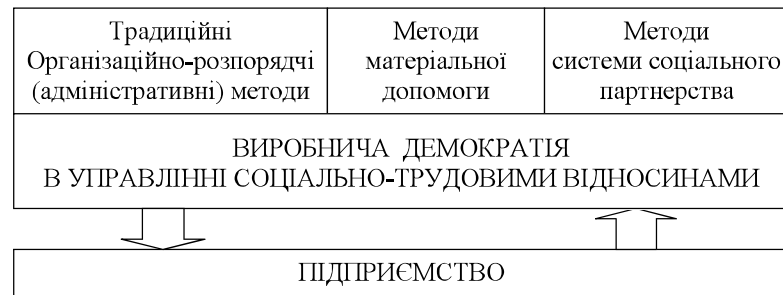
Традиційні Організаційно-розпорядчі (адміністративні) методи

Методи матеріальної допомоги

Методи системи соціального партнерства

ВИРОБНИЧА ДЕМОКРАТІЯ В УПРАВЛІННІ СОЦІАЛЬНО-ТРУДОВИМИ ВІДНОСИНАМИ

ПІДПРИЄМСТВО